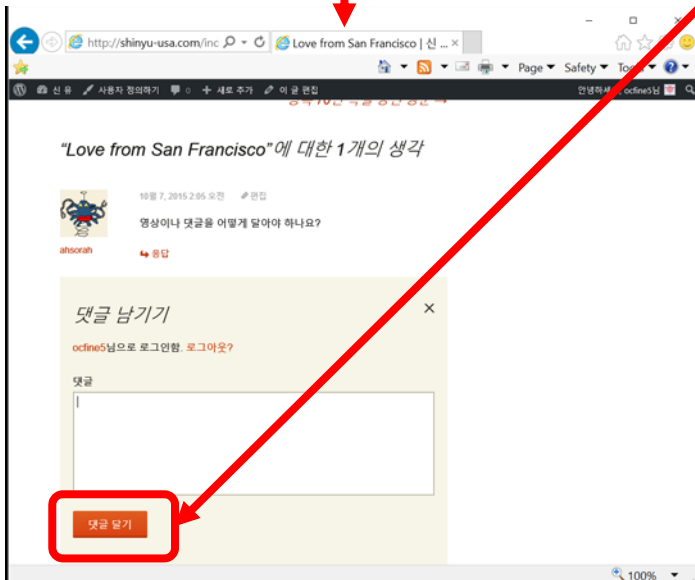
http://shinyu-usa.com/inc
Love from San Francisco | 신 ...

Page ▾ Safety ▾ Too

신 유 사용자 정의하기 0 새로 추가 이 글 편집
안녕하세요 ocfine5님

“Love from San Francisco”에 대한 1개의 생각

10월 7, 2015 2:05 오전 편집
영상이나 댓글을 어떻게 달아야 하나요?
ahsorah
응답

댓글 남기기
×
ocfine5님으로 로그인함. 로그아웃?
댓글

댓글 달기

100%